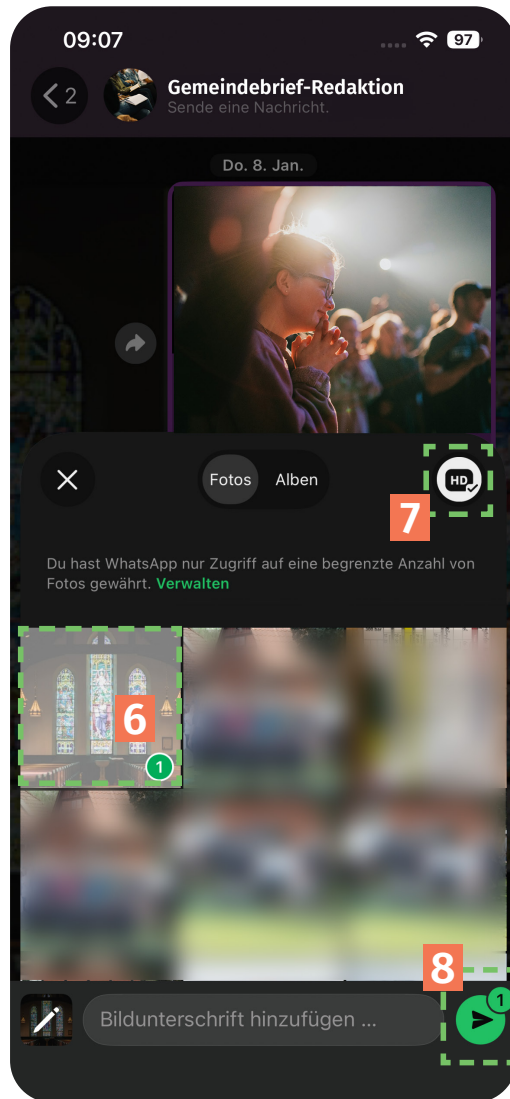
09:07
97
2
Gemeindebrief-Redaktion
Sende eine Nachricht.
Do. 8. Jan.
Fotos
Alben
HD
7
Du hast WhatsApp nur Zugriff auf eine begrenzte Anzahl von Fotos gewährt. Verwalten
6
1
8
Bildunterschrift hinzufügen ...
1